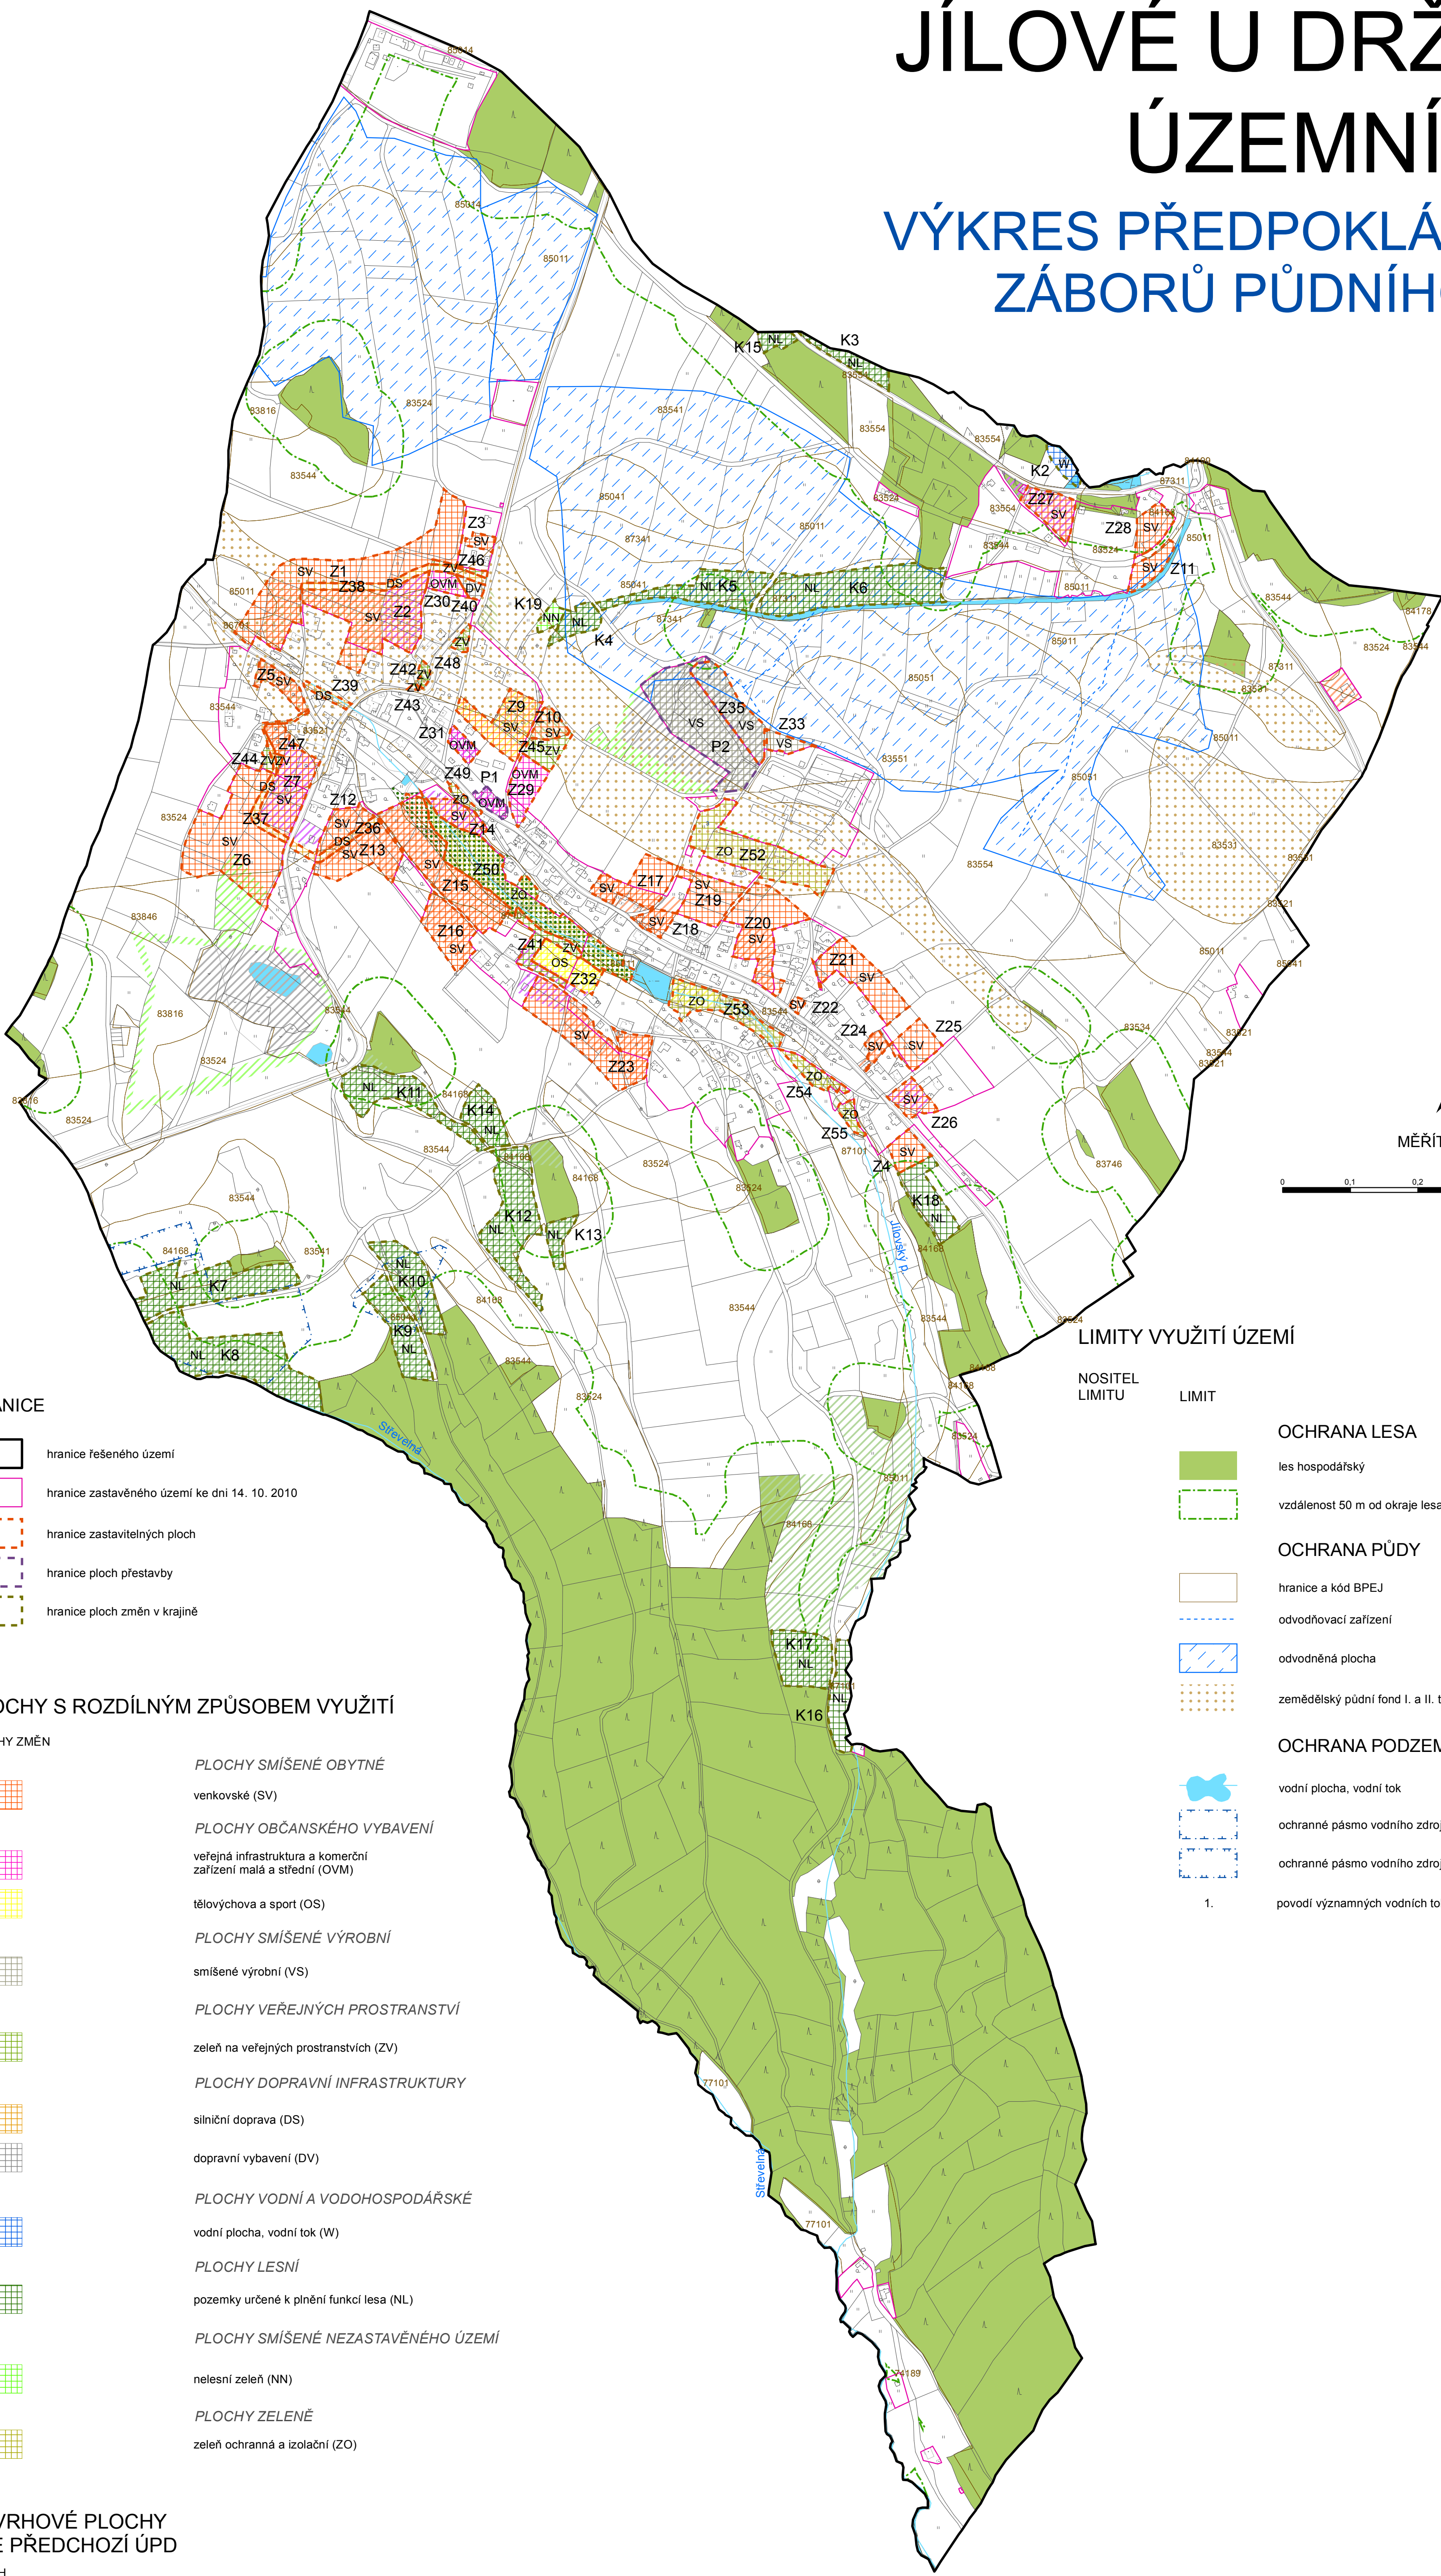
JÍLOVÉ U DRŽ
ÚZEMNÍ

VÝKRES PŘEDPOKLÁ
ZÁBORŮ PŮDNÍH

K15 NL K3 NL K2 W Z27 SV Z28 SV SV Z11 Z3 SV Z46 ZV SV Z1 Z38 DS OVM DV Z30 Z40 K19 NN NL K5 NL K6 SV Z2 ZV K4 Z42 ZV Z48 ZV Z5 SV DS Z39 Z35 VS VS Z33 VS Z43 Z9 Z10 SV SV P2 Z31 OVM Z45 ZV Z47 Z44 ZV ZV Z49 P1 OVM Z29 Z7 DS SV Z12 ZO OVM SV Z14 Z37 SV Z36 DS Z13 SV Z6 SV ZO Z52 Z50 SV Z17 SV Z19 Z15 ZO Z18 SV Z20 SV Z16 SV Z41 ZV OS Z32 Z21 SV ZO Z53 SV Z22 Z24 Z25 SV SV SV Z23 ZO Z54 SV ZO Z26 Z55 Z4 SV NL K11 K14 NL K18 NL K12 NL NL K13 NL K10 NL K7 K9 NL NL K8 K17 NL NL K16

Jílovský p. Střevelná Střevelná

MĚŘÍT
0 0,1 0,2

LIMITY VYUŽITÍ ÚZEMÍ
NOSITEL LIMITU
LIMIT
OCHRANA LESA
les hospodářský
vzdálenost 50 m od okraje lesa
OCHRANA PŮDY
hranice a kód BPEJ
odvodňovací zařízení
odvodněná plocha
zemědělský půdní fond I. a II. t
OCHRANA PODZEM
vodní plocha, vodní tok
ochranné pásmo vodního zdroj
ochranné pásmo vodního zdroj
1. povodí významných vodních to

ANICE
hranice řešeného území
hranice zastavěného území ke dni 14. 10. 2010
hranice zastavitelných ploch
hranice ploch přestavby
hranice ploch změn v krajině

OCHY S ROZDÍLNÝM ZPŮSOBEM VYUŽITÍ
HY ZMĚN
PLOCHY SMÍŠENÉ OBYTNÉ
venkovské (SV)
PLOCHY OBČANSKÉHO VYBAVENÍ
veřejná infrastruktura a komerční zařízení malá a střední (OVM)
tělovýchova a sport (OS)
PLOCHY SMÍŠENÉ VÝROBNÍ
smíšené výrobní (VS)
PLOCHY VEŘEJNÝCH PROSTRANSTVÍ
zeleň na veřejných prostranstvích (ZV)
PLOCHY DOPRAVNÍ INFRASTRUKTURY
silniční doprava (DS)
dopravní vybavení (DV)
PLOCHY VODNÍ A VODOHOSPODÁŘSKÉ
vodní plocha, vodní tok (W)
PLOCHY LESNÍ
pozemky určené k plnění funkcí lesa (NL)
PLOCHY SMÍŠENÉ NEZASTAVĚNÉHO ÚZEMÍ
nelesní zeleň (NN)
PLOCHY ZELENĚ
zeleň ochranná a izolační (ZO)

VRHOVÉ PLOCHY
E PŘEDCHOZÍ ÚPD